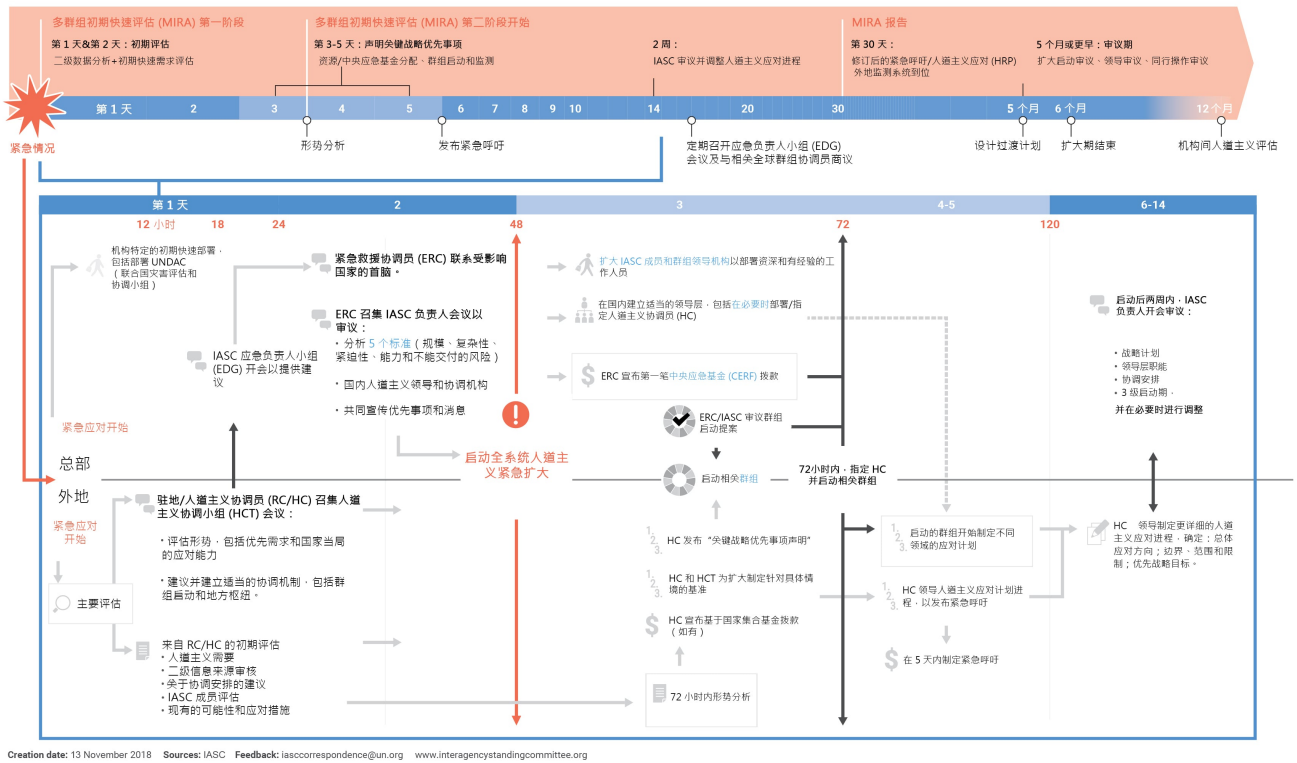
多群组初期快速评估 (MIRA) 第一阶段

第 1 天&第 2 天：初期评估
二级数据分析+初期快速需求评估

多群组初期快速评估 (MIRA) 第二阶段开始

第 3-5 天：声明关键战略优先事项
资源/中央应急基金分配、群组启动和监测

2 周：
IASC 审议并调整人道主义应对进程

MIRA 报告

第 30 天：
修订后的紧急呼吁/人道主义应对 (HRP)
外地监测系统到位

5 个月或更早：审议期
扩大启动审议、领导审议、同行操作审议

第 1 天 2 3 4 5 6 7 8 9 10 14 20 30 5 个月 6 个月 12 个月

紧急情况

形势分析

发布紧急呼吁

定期召开应急负责人小组 (EDG) 会议及与相关全球群组协调员商议

设计过渡计划

扩大期结束

机构间人道主义评估

第 1 天 2 3 4-5 6-14

12 小时 18 24 48 72 120

机构特定的初期快速部署，包括部署 UNDAC（联合国灾害评估和协调小组）

IASC 应急负责人小组 (EDG) 开会以提供建议

紧急救援协调员 (ERC) 联系受影响国家的首脑。

ERC 召集 IASC 负责人会议以审议：
• 分析 5 个标准（规模、复杂性、紧迫性、能力和不能交付的风险）
• 国内人道主义领导和协调机构
• 共同宣传优先事项和消息

扩大 IASC 成员和群组领导机构以部署资源和有经验的工作人员

在国内建立适当的领导层，包括在必要时部署/指定人道主义协调员 (HC)

ERC 宣布第一笔中央应急基金 (CERF) 拨款

ERC/IASC 审议群组启动提案

启动相关群组

72小时内，指定 HC 并启动相关群组

启动后两周内，IASC 负责人开会审议：

• 战略计划
• 领导层职能
• 协调安排
• 3 级启动期，
并在必要时进行调整

紧急应对开始

启动全系统人道主义紧急扩大

总部

外地

紧急应对开始

驻地/人道主义协调员 (RC/HC) 召集人道主义协调小组 (HCT) 会议：

• 评估形势，包括优先需求和国家当局的应对能力

• 建议并建立适当的协调机制，包括群组启动和地方枢纽。

主要评估

来自 RC/HC 的初期评估
• 人道主义需要
• 二级信息来源审核
• 关于协调安排的建议
• IASC 成员评估
• 现有的可能性和应对措施

HC 发布“关键战略优先事项声明”

HC 和 HCT 为扩大制定针对具体情境的基准

HC 宣布基于国家集合基金拨款（如有）

72 小时内形势分析

启动的群组开始制定不同领域的应对计划

HC 领导人道主义应对计划进程，以发布紧急呼吁

在 5 天内制定紧急呼吁

HC 领导制定更详细的人道主义应对进程，确定：总体应对方向；边界、范围和限制；优先战略目标。

Creation date: 13 November 2018 Sources: IASC Feedback: iasccorrespondence@un.org www.interagencystandingcommittee.org